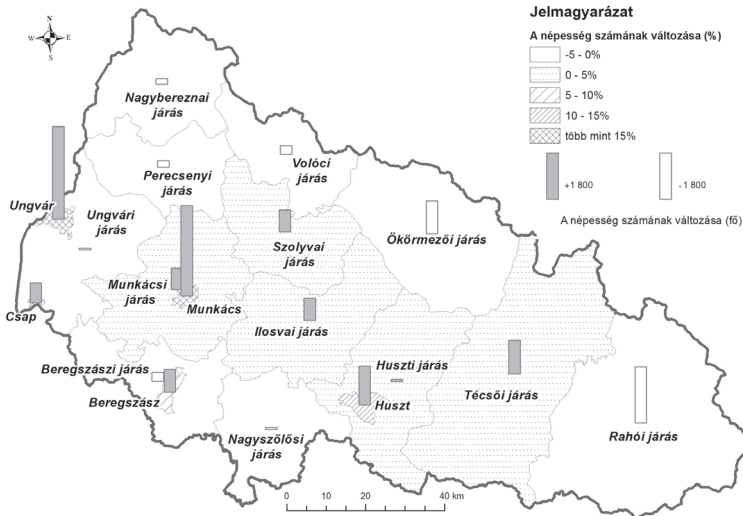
N
W E
S

Jelmagyarázat

A népesség számának változása (%)

-5 - 0%
0 - 5%
5 - 10%
10 - 15%
több mint 15%

+1 800
- 1 800

A népesség számának változása (fő)

Nagybereznai járás

Perecsenyi járás

Volóci járás

Ungvár

Ungvári járás

Szolyvai járás

Ökörmezői járás

Munkácsi járás

Munkács

Csap

Ilosvai járás

Huszti járás

Beregszászi járás

Beregszász

Huszt

Técsői járás

Rahói járás

Nagyszőlősi járás

0 10 20 40 km